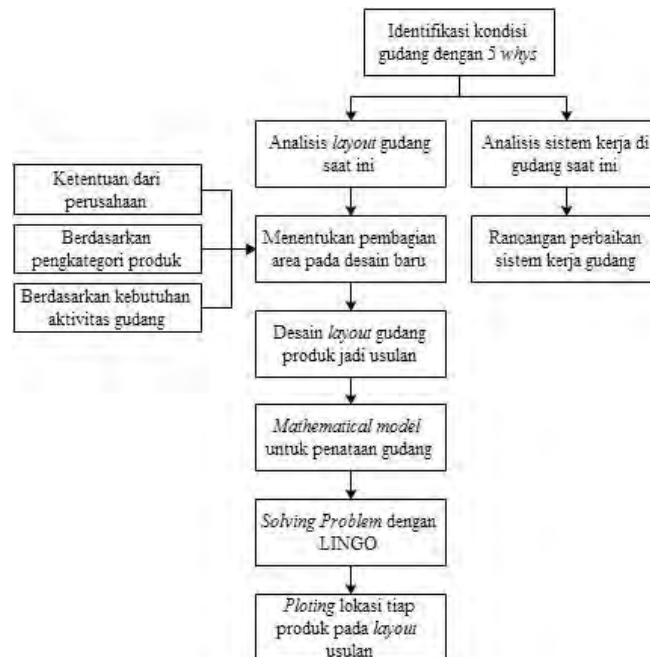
Identifikasi kondisi gudang dengan 5 *whys*

Analisis *layout* gudang saat ini

Analisis sistem kerja di gudang saat ini

Ketentuan dari perusahaan

Berdasarkan pengkategori produk

Berdasarkan kebutuhan aktivitas gudang

Menentukan pembagian area pada desain baru

Rancangan perbaikan sistem kerja gudang

Desain *layout* gudang produk jadi usulan

*Mathematical model* untuk penataan gudang

*Solving Problem* dengan LINGO

*Ploting* lokasi tiap produk pada *layout* usulan